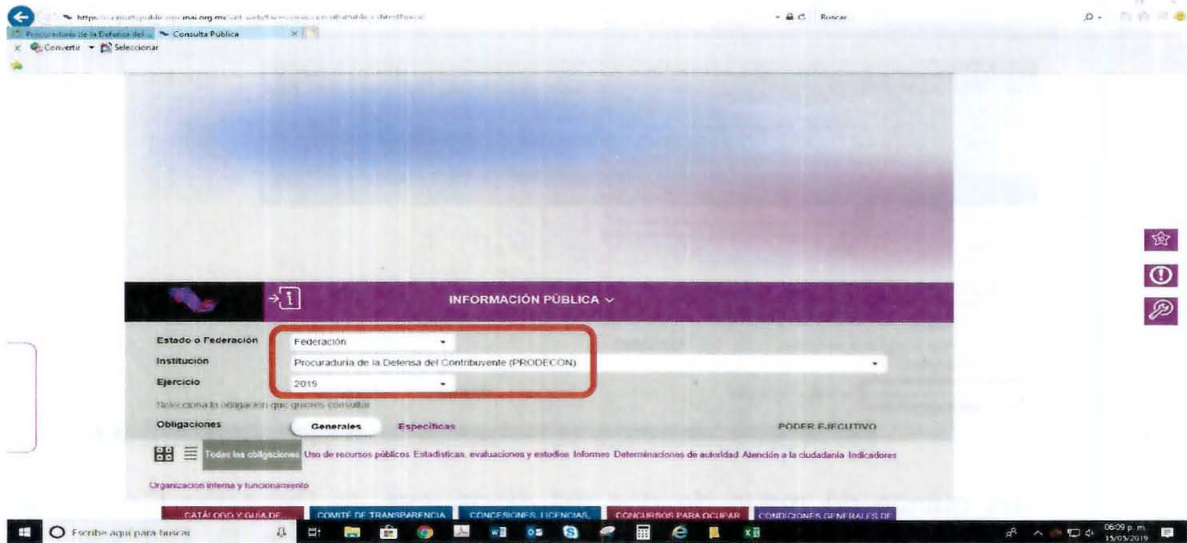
https://consultapublicamx.inai.org.mx/vut-web/faces/view/consultaPublica.xhtml#tarjeta
Buscar
Procuraduría de la Defensa del... Consulta Pública
Convertir Seleccionar

INFORMACIÓN PÚBLICA

Estado o Federación Federación
Institución Procuraduría de la Defensa del Contribuyente (PRODECON)
Ejercicio 2019
Selecciona la obligación que quieres consultar
Obligaciones Generales Específicas PODER EJECUTIVO
Todas las obligaciones Uso de recursos públicos Estadísticas, evaluaciones y estudios Informes Determinaciones de autoridad Atención a la ciudadanía Indicadores
Organización interna y funcionamiento
CATÁLOGO Y GUÍA DE COMITÉ DE TRANSPARENCIA CONCESIONES, LICENCIAS, CONCURSOS PARA OCUPAR CONDICIONES GENERALES DE

Escribe aquí para buscar
06:09 p. m.
15/05/2019